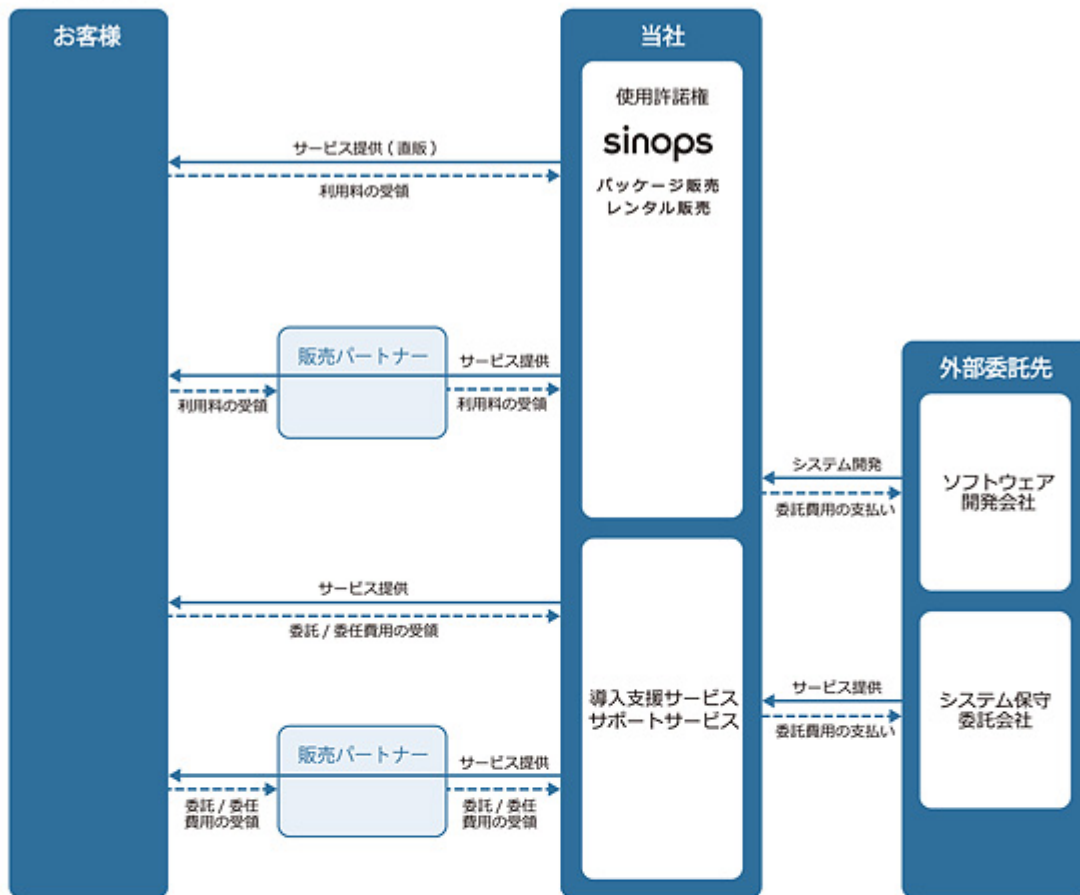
お客様

当社

使用許諾権
sinops
パッケージ販売
レンタル販売

サービス提供（直販）
利用料の受領

販売パートナー
サービス提供
利用料の受領
利用料の受領

外部委託先

システム開発
委託費用の支払い

ソフトウェア
開発会社

サービス提供
委託／委任費用の受領

導入支援サービス
サポートサービス

サービス提供
委託費用の支払い

システム保守
委託会社

販売パートナー
サービス提供
委託／委任
費用の受領
委託／委任
費用の受領